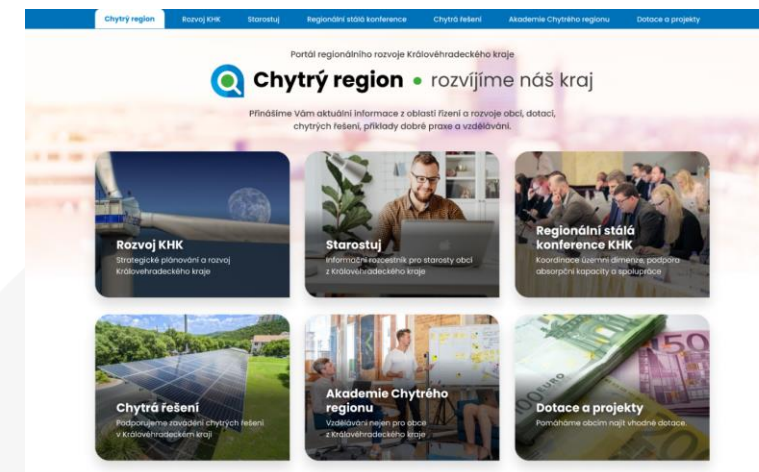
Chytrý region | Rozvoj KHK | Starostuj | Regionální stálá konference | Chytrá řešení | Akademie Chytrého regionu | Dotace a projekty

Portál regionálního rozvoje Královéhradeckého kraje

Chytrý region • rozvíjíme náš kraj

Přinášíme Vám aktuální informace z oblasti řízení a rozvoje obcí, dotací, chytrých řešení, příklady dobré praxe a vzdělávání.

Rozvoj KHK
Strategické plánování a rozvoj Královéhradeckého kraje

Starostuj
Informační rozcestník pro starosty obcí z Královéhradeckého kraje

Regionální stálá konference KHK
Koordinace územní dimenze, podpora absorpční kapacity a spolupráce

Chytrá řešení
Podporujeme zavádění chytrých řešení v Královéhradeckém kraji

Akademie Chytrého regionu
Vzdělávání nejen pro obce z Královéhradeckého kraje

Dotace a projekty
Pomáháme obcím najít vhodné dotace.